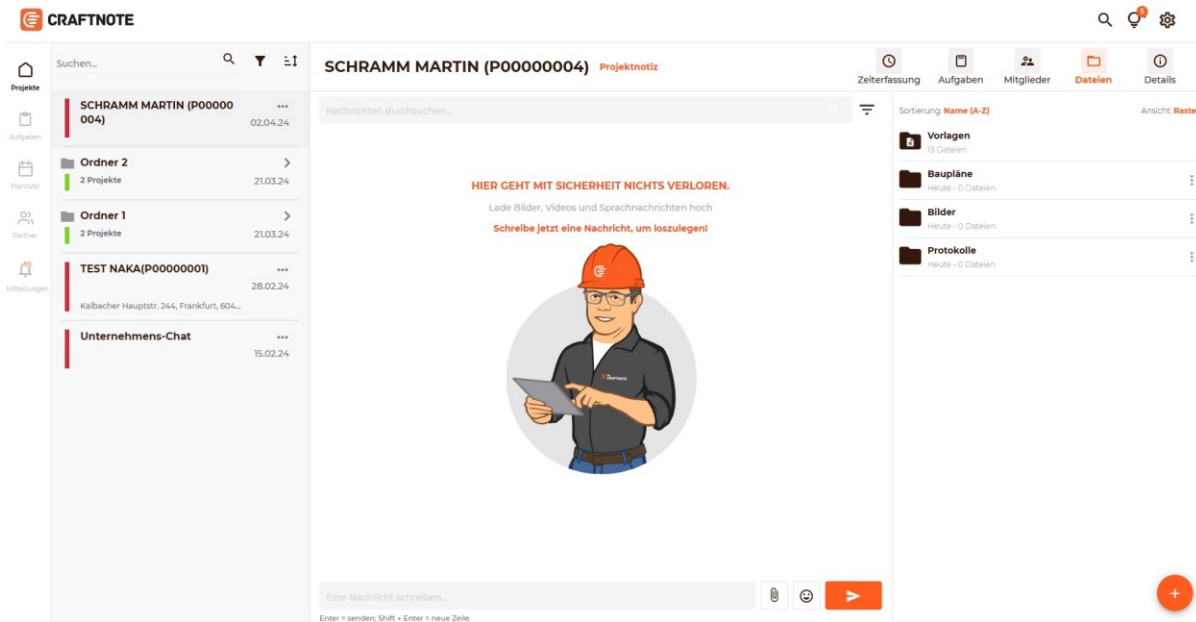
CRAFTNOTE

Projekte
Aufgaben
Plantafel
Partner
Mitteilungen

Suchen...

SCHRAMM MARTIN (P00000004)
02.04.24

Ordner 2
2 Projekte
21.03.24

Ordner 1
2 Projekte
21.03.24

TEST NAKA(P00000001)
28.02.24
Kalbacher Hauptstr. 244, Frankfurt, 604...

Unternehmens-Chat
15.02.24

SCHRAMM MARTIN (P00000004) Projektnotiz

Zeiterfassung
Aufgaben
Mitglieder
Dateien
Details

Nachrichten durchsuchen...

HIER GEHT MIT SICHERHEIT NICHTS VERLOREN.
Lade Bilder, Videos und Sprachnachrichten hoch
Schreibe jetzt eine Nachricht, um loszulegen!

Eine Nachricht schreiben...
Enter = senden; Shift + Enter = neue Zeile

Sortierung: Name (A-Z)
Ansicht: Raste

Vorlagen
13 Dateien

Baupläne
Heute - 0 Dateien

Bilder
Heute - 0 Dateien

Protokolle
Heute - 0 Dateien